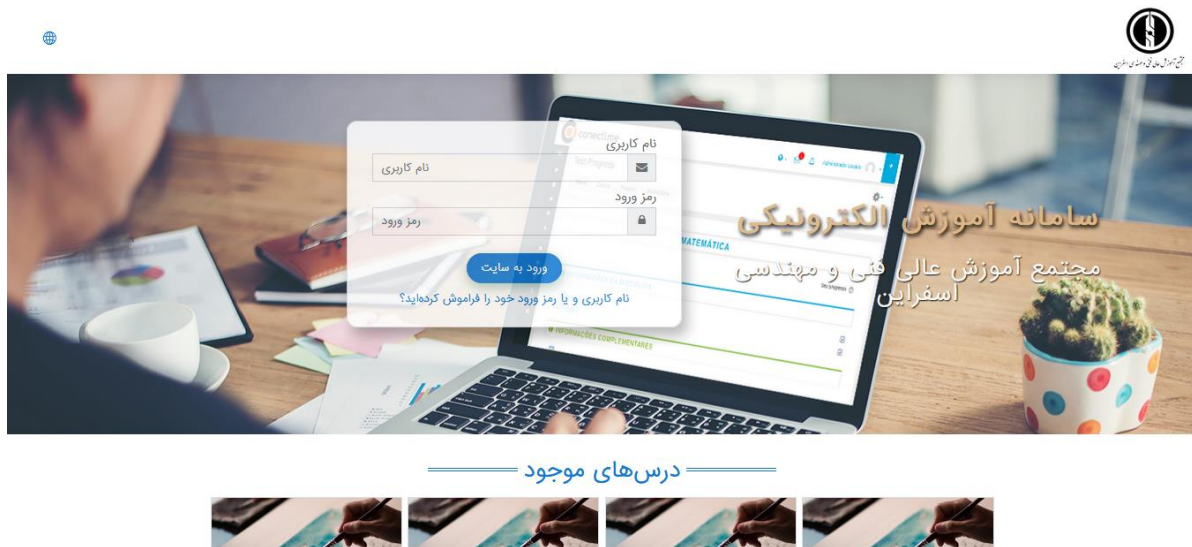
مجتمع آموزش عالی فنی و مهندسی اسفراین

نام کاربری

نام کاربری

رمز ورود

رمز ورود

ورود به سایت

نام کاربری و یا رمز ورود خود را فراموش کرده‌اید؟

سامانه آموزش الکترونیکی

مجتمع آموزش عالی فنی و مهندسی اسفراین

درس‌های موجود